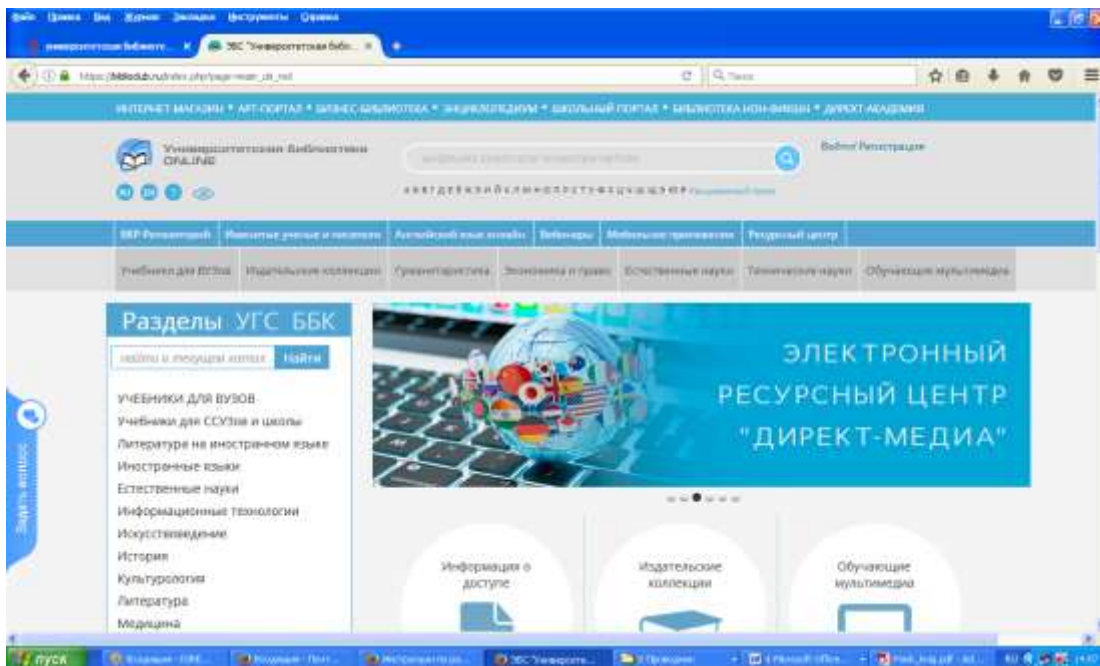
Файл Правка Вид Журнал Закладки Инструменты Справка

Университетская библиоте... ЭБС "Университетская библ...

https://biblioclub.ru/index.php?page=main_ub_red

Поиск

ИНТЕРНЕТ МАГАЗИН • АРТ-ПОРТАЛ • БИЗНЕС-БИБЛИОТЕКА • ЭНЦИКЛОПЕДИУМ • ШКОЛЬНЫЙ ПОРТАЛ • БИБЛИОТЕКА НОН-ФИКШН • ДИРЕКТ-АКАДЕМИЯ

Университетская библиотека ONLINE

Войти Регистрация

Расширенный поиск

ЭБС Регистрация | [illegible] | Английский язык онлайн | Вебинары | Мобильное приложение | Ресурсный центр

Учебники для ВУЗов | Издательские коллекции | Грамматология | Экономика и право | Естественные науки | Технические науки | Обучающие мультимедиа

Разделы УГС ББК

Найти

УЧЕБНИКИ ДЛЯ ВУЗОВ
Учебники для ССУЗов и школы
Литература на иностранном языке
Иностранные языки
Естественные науки
Информационные технологии
Искусствоведение
История
Культурология
Литература
Медицина

ЭЛЕКТРОННЫЙ РЕСУРСНЫЙ ЦЕНТР "ДИРЕКТ-МЕДИА"

Информация о доступе

Издательские коллекции

Обучающие мультимедиа

Задать вопрос

пуск